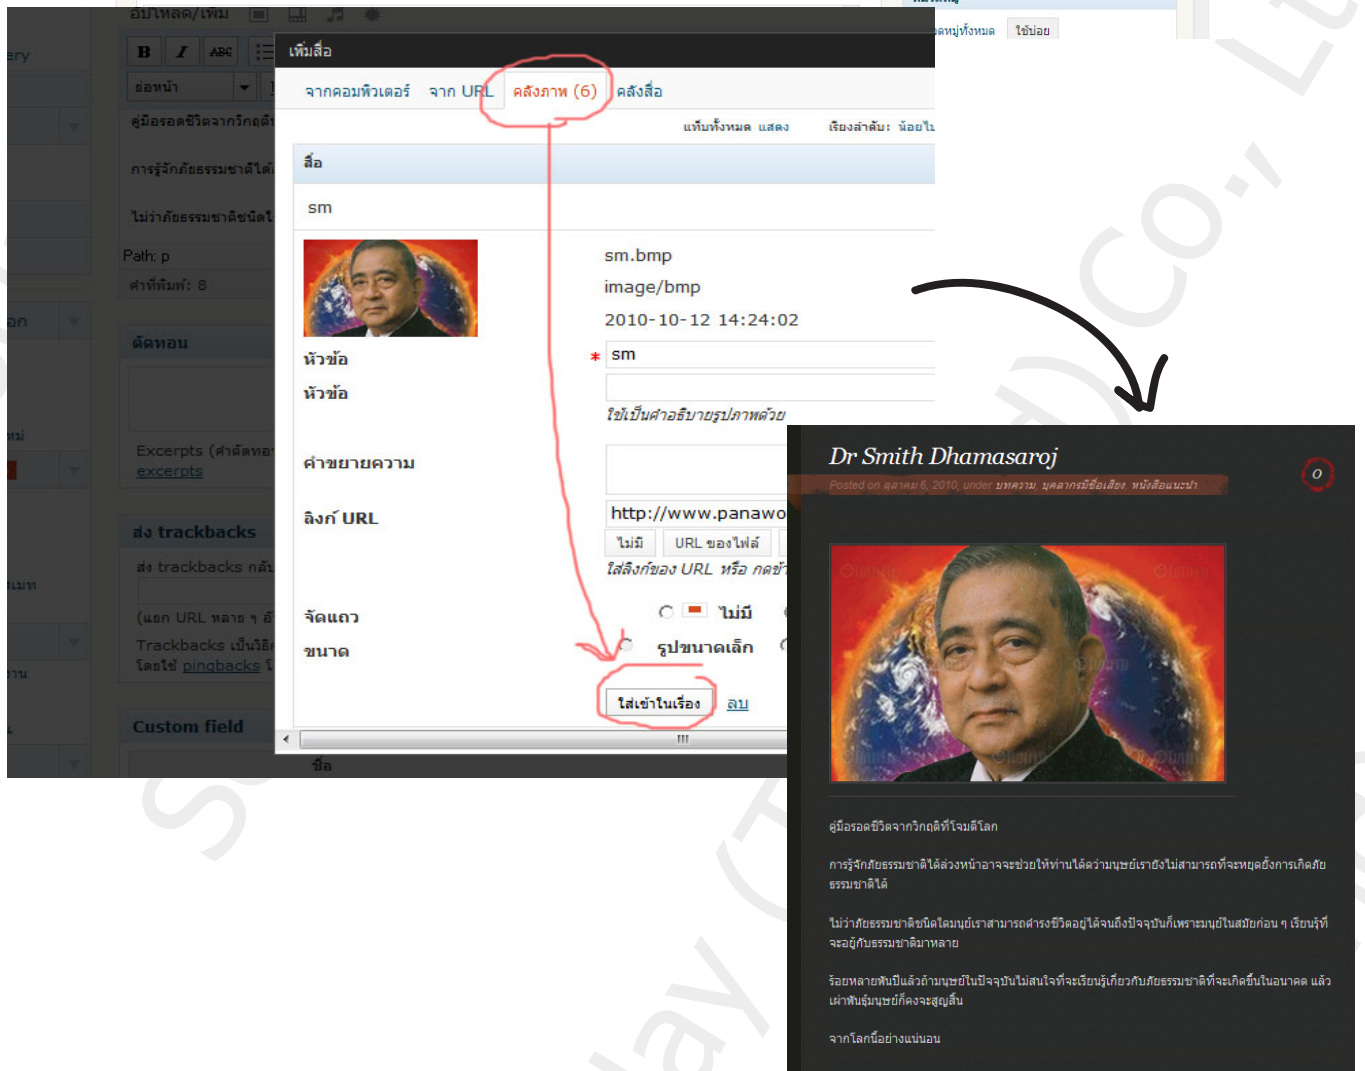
อัปโหลด/เพิ่ม

ery

B I ABC

ย่อหน้า

คู่มือรอดชีวิตจากวิกฤติ

การรู้จักภัยธรรมชาติได้

ไม่ว่าภัยธรรมชาติชนิดใ

Path: p

คำที่พิมพ์: 8

ตัดทอน

Excerpts (คำตัดทอ excerpts

ส่ง trackbacks

ส่ง trackbacks กลับ

(แยก URL หลาย ๆ อั

Trackbacks เป็นวิธี โดยใช้ pingbacks

Custom field

ชื่อ

เพิ่มสื่อ

จากคอมพิวเตอร์ จาก URL คลังภาพ (6) คลังสื่อ

แท็บทั้งหมด แสดง เรียงลำดับ: น้อยไ

สื่อ

sm

sm.bmp

image/bmp

2010-10-12 14:24:02

หัวข้อ * sm

หัวข้อ

ใช้เป็นคำอธิบายรูปภาพด้วย

คำขยายความ

ลิงก์ URL http://www.panawo

ไม่มี URL ของไฟล์

ใส่ลิงก์ของ URL หรือ กดข้

จัดแถว ไม่มี

ขนาด รูปขนาดเล็ก

ใส่เข้าในเรื่อง ลบ

หมวดหมู่ทั้งหมด ใช้บ่อย

Dr Smith Dhamasaroj

Posted on ตุลาคม 6, 2010, under บทความ, บุคลากรมีชื่อเสียง, หนังสือแนะนำ

0

คู่มือรอดชีวิตจากวิกฤติที่โจมตีโลก

การรู้จักภัยธรรมชาติได้ล่วงหน้าอาจจะช่วยให้ท่านได้ตระหนักว่ามนุษย์เรายังไม่สามารถที่จะหยุดยั้งการเกิดภัยธรรมชาติได้

ไม่ว่าภัยธรรมชาติชนิดใดมนุษย์เราสามารถดำรงชีวิตอยู่ได้จนถึงปัจจุบันก็เพราะมนุษย์ในสมัยก่อน ๆ เรียนรู้ที่จะอยู่กับธรรมชาติมาหลาย

ร้อยหลายพันปีแล้วถ้ามนุษย์ในปัจจุบันไม่สนใจที่จะเรียนรู้เกี่ยวกับภัยธรรมชาติที่จะเกิดขึ้นในอนาคต แล้วเผ่าพันธุ์มนุษย์ก็คงจะสูญสิ้น

จากโลกนี้อย่างแน่นอน